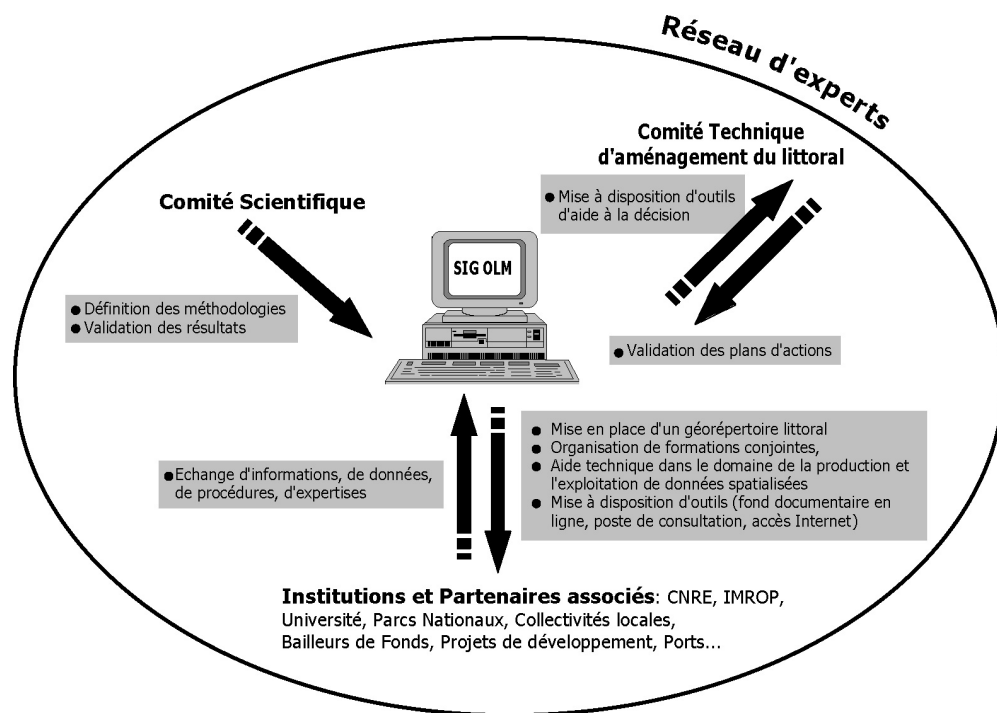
Réseau d'experts

Comité Technique d'aménagement du littoral

Comité Scientifique

● Mise à disposition d'outils d'aide à la décision

SIG OLM

● Définition des méthodologies
● Validation des résultats

● Validation des plans d'actions

● Mise en place d'un géorépertoire littoral
● Organisation de formations conjointes,
● Aide technique dans le domaine de la production et l'exploitation de données spatialisées
● Mise à disposition d'outils (fond documentaire en ligne, poste de consultation, accès Internet)

●Echange d'informations, de données, de procédures, d'expertises

Institutions et Partenaires associés: CNRE, IMROP, Université, Parcs Nationaux, Collectivités locales, Bailleurs de Fonds, Projets de développement, Ports...